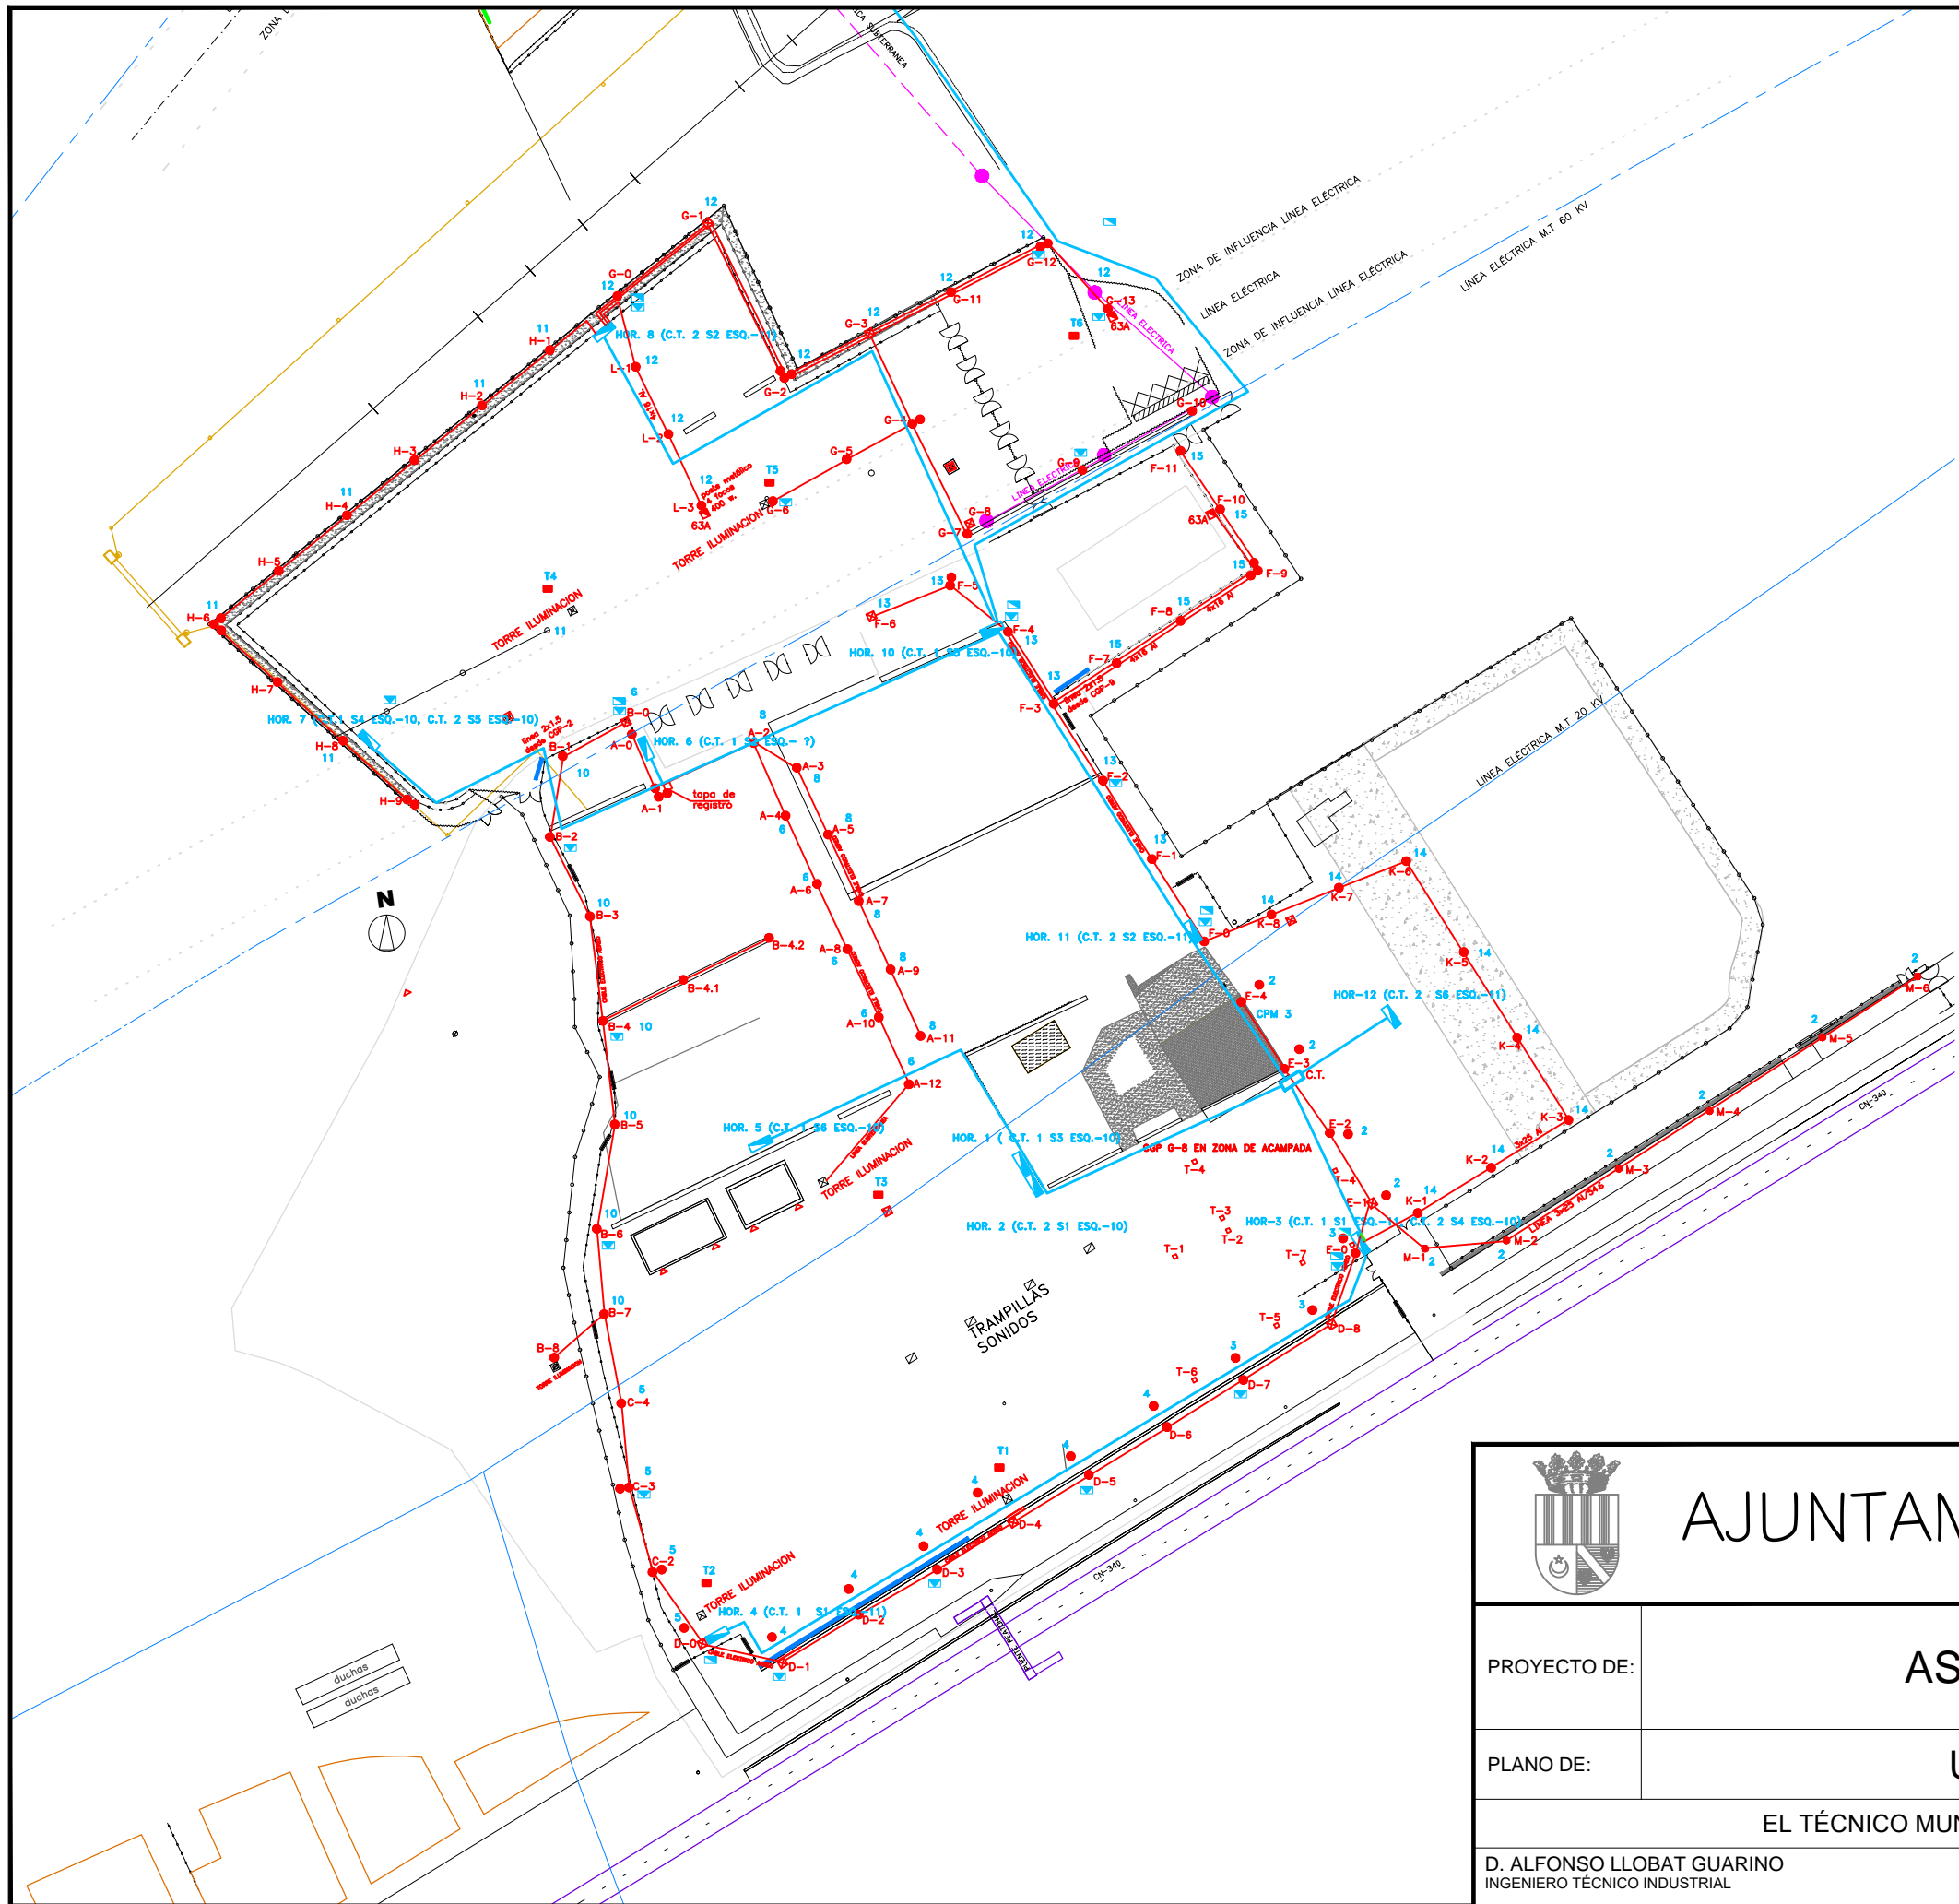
ZONA DE INFLUENCIA LINEA ELECTRICA
LINEA ELECTRICA
ZONA DE INFLUENCIA LINEA ELECTRICA
LINEA ELECTRICA M.T 60 KV
LINEA ELECTRICA M.T 20 KV
LINEA ELECTRICA
G-1 G-0 G-2 G-3 G-4 G-5 G-6 G-7 G-8 G-9 G-10 G-11 G-12 G-13
H-1 H-2 H-3 H-4 H-5 H-6 H-7 H-8 H-9
L-1 L-2 L-3
HOR. 8 (C.T. 2 S2 ESQ.-10)
HOR. 10 (C.T. 1 S5 ESQ.-10)
HOR. 7 (C.T. 1 S4 ESQ.-10, C.T. 2 S5 ESQ.-10)
HOR. 6 (C.T. 1 S3 ESQ.- ?)
HOR. 11 (C.T. 2 S2 ESQ.-11)
HOR-12 (C.T. 2 S6 ESQ.-11)
HOR. 5 (C.T. 1 S6 ESQ.-10)
HOR. 1 ( C.T. 1 S3 ESQ.-10)
HOR. 2 (C.T. 2 S1 ESQ.-10)
HOR-3 (C.T. 1 S1 ESQ.-11, C.T. 2 S4 ESQ.-10)
HOR. 4 (C.T. 1 S1 ESQ.-11)
TORRE ILUMINACION
T1 T2 T3 T4 T5 T6
63A
F-1 F-2 F-3 F-4 F-5 F-6 F-7 F-8 F-9 F-10 F-11
A-0 A-1 A-2 A-3 A-4 A-5 A-6 A-7 A-8 A-9 A-10 A-11 A-12
B-0 B-1 B-2 B-3 B-4 B-4.1 B-4.2 B-5 B-6 B-7 B-8
C-2 C-3 C-4
D-0 D-1 D-2 D-3 D-4 D-5 D-6 D-7 D-8
E-0 E-1 E-2 E-3 E-4
K-1 K-2 K-3 K-4 K-5 K-6 K-7 K-8
M-1 M-2 M-3 M-4 M-5 M-6
T-1 T-2 T-3 T-4 T-5 T-6 T-7
tapa de registro
CPM 3
C.T.
CGP G-8 EN ZONA DE ACAMPADA
TRAMPILLAS SONIDOS
LINEA 3x25 Al/54.6
CN-340
N
duchas
duchas
AJUNTAM
PROYECTO DE:
AS
PLANO DE:
U
EL TÉCNICO MUN
D. ALFONSO LLOBAT GUARINO
INGENIERO TÉCNICO INDUSTRIAL